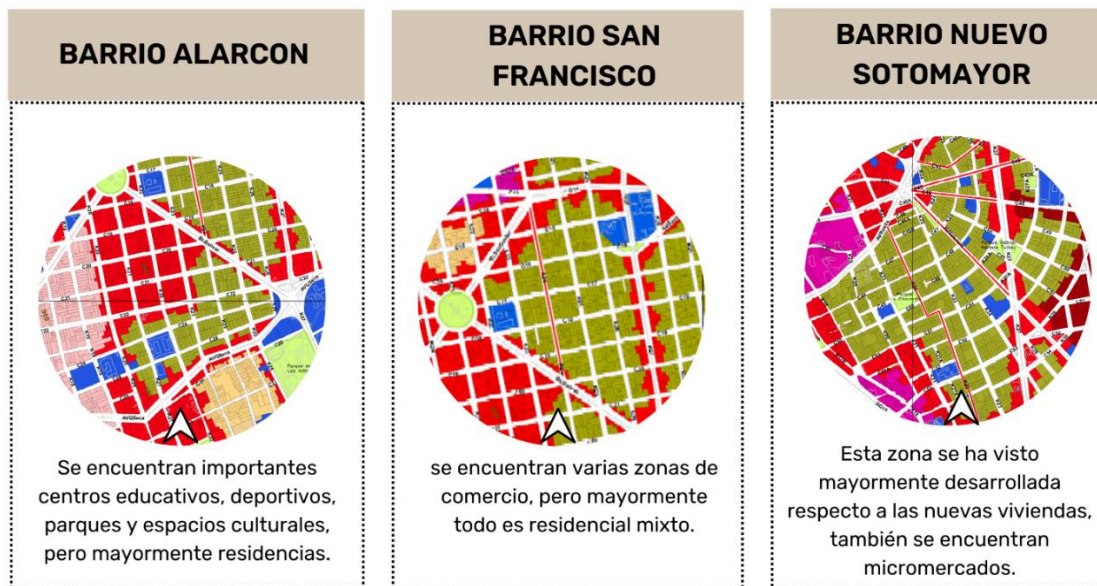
BARRIO ALARCON

Se encuentran importantes centros educativos, deportivos, parques y espacios culturales, pero mayormente residencias.

BARRIO SAN FRANCISCO

se encuentran varias zonas de comercio, pero mayormente todo es residencial mixto.

BARRIO NUEVO SOTOMAYOR

Esta zona se ha visto mayormente desarrollada respecto a las nuevas viviendas, también se encuentran micromercados.